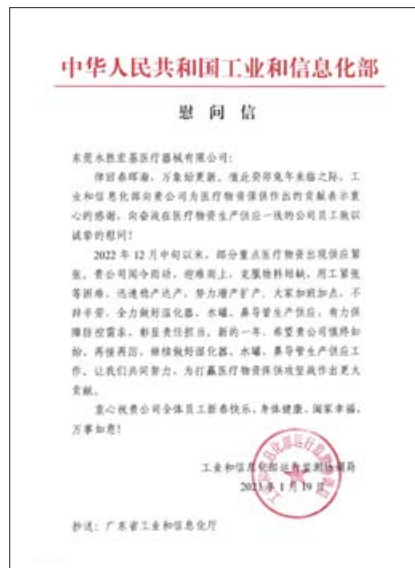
中华人民共和国工业和信息化部

慰问信

东莞永胜宏基医疗器械有限公司：

律回春晖渐，万象始更新。值此癸卯兔年来临之际，工业和信息化部向贵公司为医疗物资保供作出的贡献表示衷心的感谢，向奋战在医疗物资生产供应一线的公司员工致以诚挚的慰问！

2022年12月中旬以来，部分重点医疗物资出现供应紧张。贵公司闻令而动，迎难而上，克服物料短缺、用工紧张等困难，迅速稳产达产，努力增产扩产，大家加班加点，不辞辛劳，全力做好湿化器、水罐、鼻导管生产供应，有力保障防控需求，彰显责任担当。新的一年，希望贵公司慎终如始，再接再厉，继续做好湿化器、水罐、鼻导管生产供应工作，让我们共同努力，为打赢医疗物资保供攻坚战作出更大贡献。

衷心祝贵公司全体员工新春快乐，身体健康，阖家幸福，万事如意！

工业和信息化部运行监测协调局
2023年1月19日

抄送：广东省工业和信息化厅